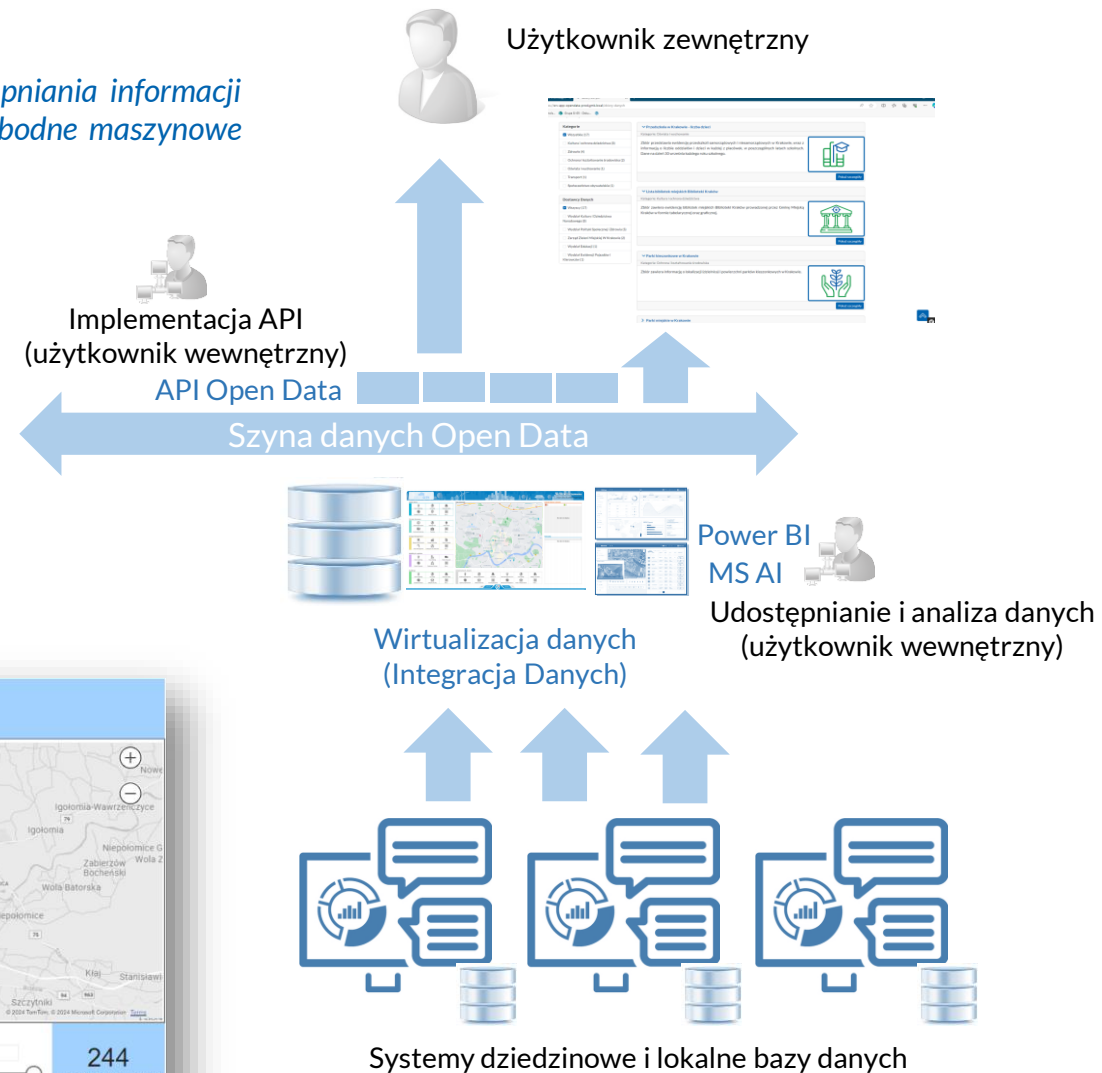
pniania informacji
bodne maszynowe

Użytkownik zewnętrzny

Implementacja API
(użytkownik wewnętrzny)

API Open Data

Szyna danych Open Data

Power BI
MS AI

Udostępnianie i analiza danych
(użytkownik wewnętrzny)

Wirtualizacja danych
(Integracja Danych)

Igołomia-Wawrzeńczyce
Igołomia
Niepołomice
Zabierzów Bocheński
Wola Batorska
Niepołomice
Kłaj
Szczytniki
© 2024 TomTom, © 2024 Microsoft Corporation Terms

244

Systemy dziedzinowe i lokalne bazy danych